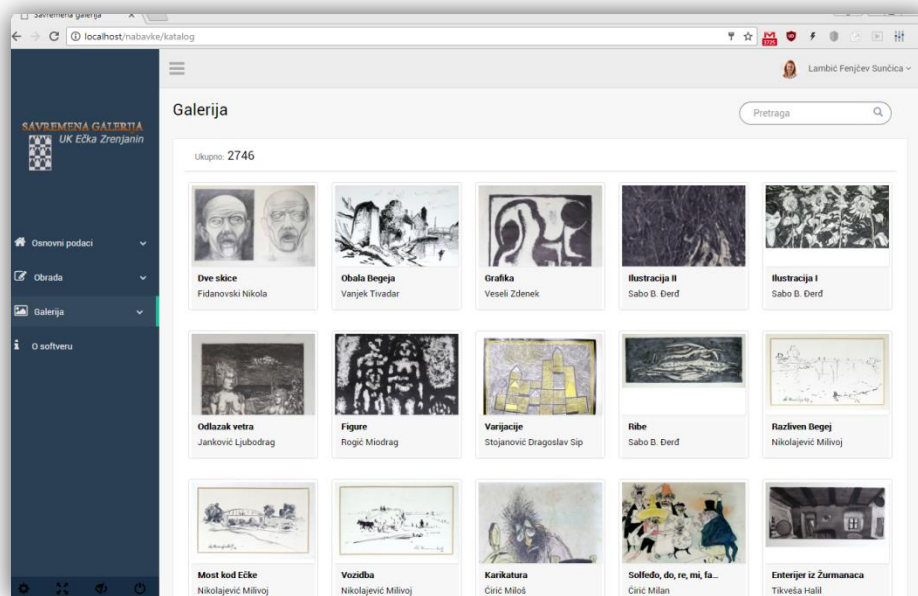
Savremena galerija ×

localhost/nabavke/katalog

Lambić Fenjčev Sunčica

SAVREMENA GALERIJA
UK Ečka Zrenjanin

Osnovni podaci
Obrada
Galerija
O softveru

Galerija

Pretraga

Ukupno: 2746

Dve skice
Fidanovski Nikola

Obala Begeja
Vanjek Tivadar

Grafika
Veseli Zdenek

Ilustracija II
Sabo B. Đerđ

Ilustracija I
Sabo B. Đerđ

Odlazak vetra
Janković Ljubodrag

Figure
Rogić Miodrag

Varijacije
Stojanović Dragoslav Sip

Ribe
Sabo B. Đerđ

Razliven Begej
Nikolajević Milivoj

Most kod Ečke
Nikolajević Milivoj

Vozidba
Nikolajević Milivoj

Karikatura
Ćirić Miloš

Solfedo, do, re, mi, fa...
Ćirić Milan

Enterijer iz Žurmanaca
Tikveša Halil